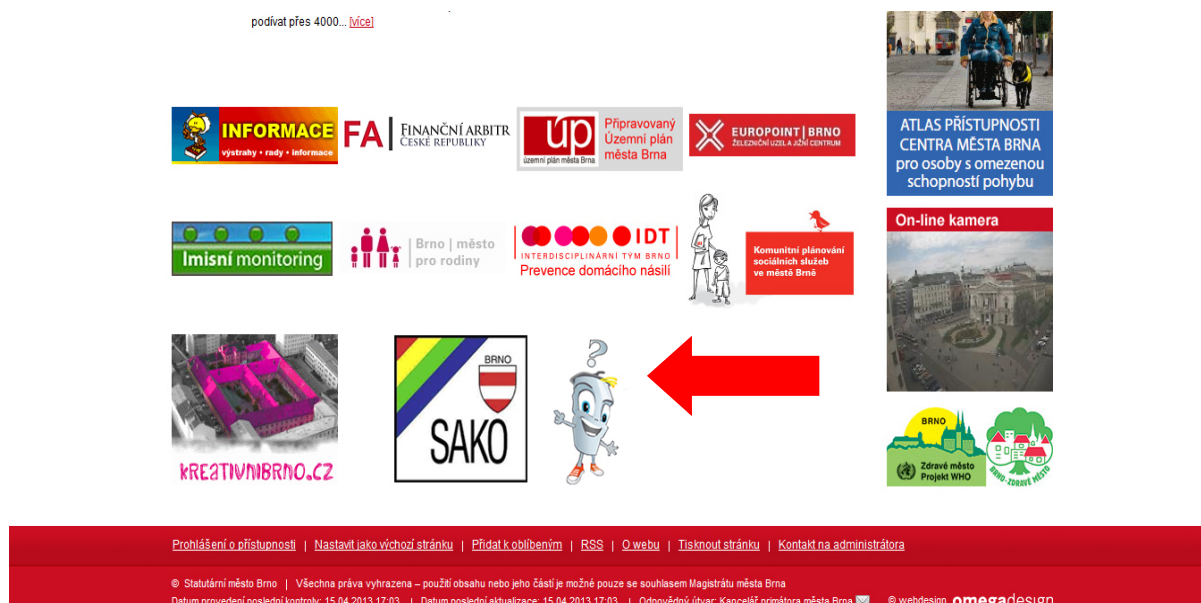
podívat přes 4000... [více]

INFORMACE
výstrahy • rady • informace

FA FINANČNÍ ARBITR ČESKÉ REPUBLIKY

úp územní plán města Brna
Připravovaný Územní plán města Brna

EUROPOINT | BRNO
ŽELEZNIČNÍ UZEL A JIŽNÍ CENTRUM

ATLAS PŘÍSTUPNOSTI CENTRA MĚSTA BRNA
pro osoby s omezenou schopností pohybu

Imisní monitoring

Brno | město pro rodiny

IDT
INTERDISCIPLINÁRNÍ TÝM BRNO
Prevence domácího násilí

Komunitní plánování sociálních služeb ve městě Brně

On-line kamera

kreativnibrno.cz

BRNO
SAKO

BRNO
Zdravé město
Projekt WHO
BRNO - ZDRAVÉ MĚSTO

Prohlášení o přístupnosti | Nastavit jako výchozí stránku | Přidat k oblíbeným | RSS | O webu | Tisknout stránku | Kontakt na administrátora

© Statutární město Brno | Všechna práva vyhrazena – použití obsahu nebo jeho částí je možné pouze se souhlasem Magistrátu města Brna

Datum provedení poslední kontroly: 15.04.2013 17:03 | Datum poslední aktualizace: 15.04.2013 17:03 | Odpovědný útvar: Kancelář primátora města Brna

© webdesign omegadesign